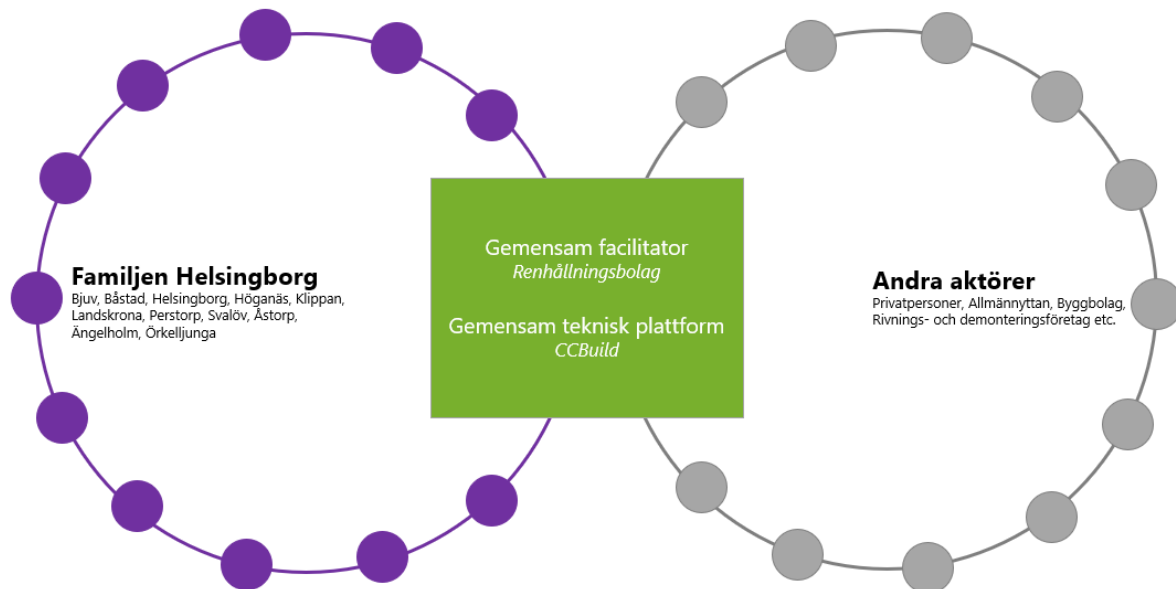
Familjen Helsingborg
Bjuv, Båstad, Helsingborg, Höganäs, Klippan, Landskrona, Perstorp, Svalöv, Åstorp, Ängelholm, Örkelljunga

Gemensam facilitator
Renhållningsbolag

Gemensam teknisk plattform
CCBuild

Andra aktörer
Privatpersoner, Allmännyttan, Byggbolag, Rivnings- och demonteringsföretag etc.